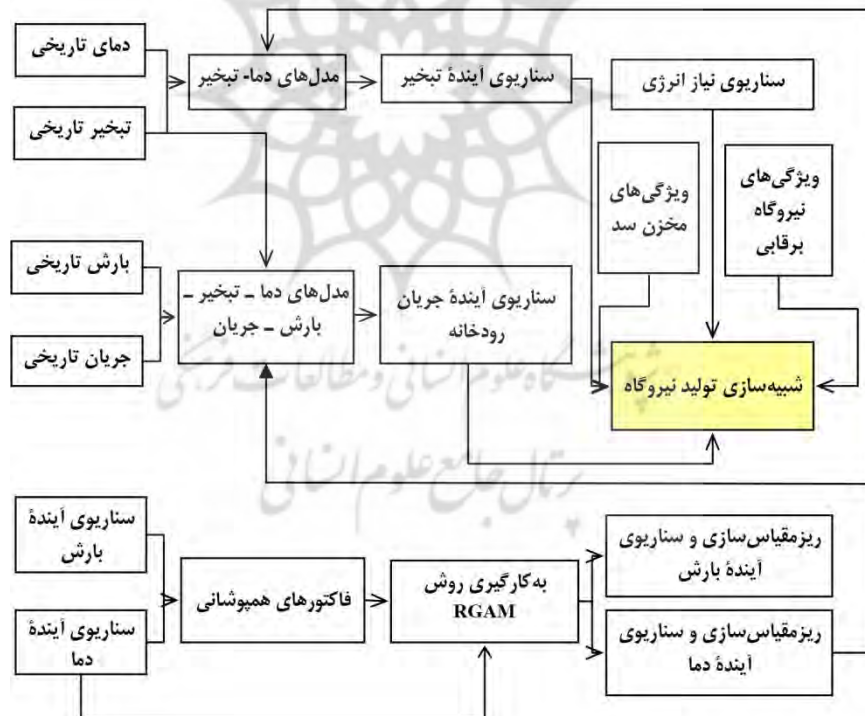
دمای تاریخی

تبخیر تاریخی

مدل‌های دما- تبخیر

سناریوی آیندهٔ تبخیر

سناریوی نیاز انرژی

ویژگی‌های مخزن سد

ویژگی‌های نیروگاه برقابی

بارش تاریخی

جریان تاریخی

مدل‌های دما ـ تبخیر ـ بارش ـ جریان

سناریوی آیندهٔ جریان رودخانه

شبیه‌سازی تولید نیروگاه

سناریوی آیندهٔ بارش

سناریوی آیندهٔ دما

فاکتورهای همپوشانی

به‌کارگیری روش RGAM

ریزمقیاس‌سازی و سناریوی آیندهٔ بارش

ریزمقیاس‌سازی و سناریوی آیندهٔ دما

پژوهشگاه علوم انسانی و مطالعات فرهنگی

پرتال جامع علوم انسانی